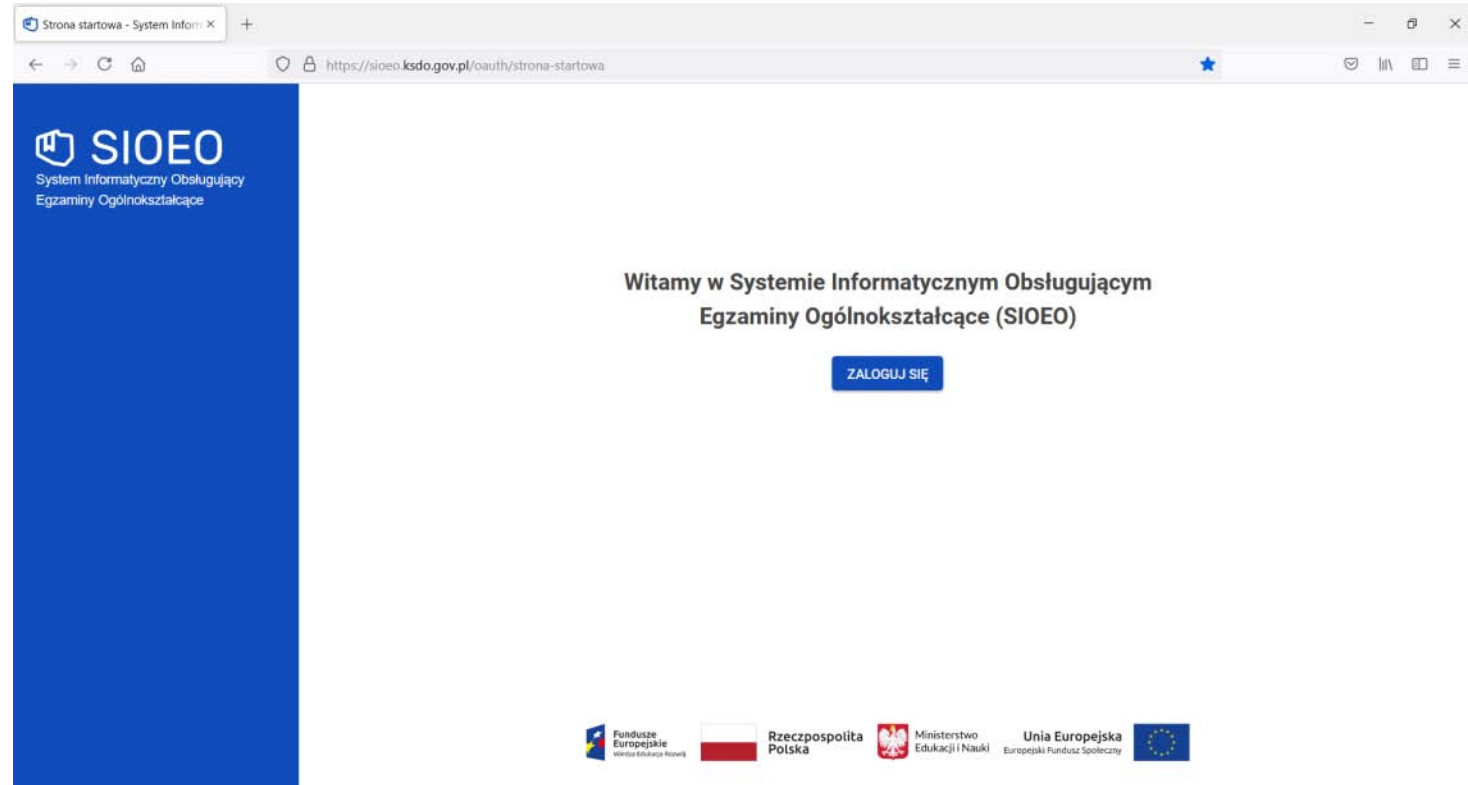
Strona startowa - System Inform ×

https://sioeo.ksdo.gov.pl/oauth/strona-startowa

SIOEO
System Informatyczny Obsługujący Egzaminy Ogólnokształcące

Witamy w Systemie Informatycznym Obsługującym Egzaminy Ogólnokształcące (SIOEO)

ZALOGUJ SIĘ

Fundusze Europejskie
Wiedza Edukacja Rozwój

Rzeczpospolita Polska

Ministerstwo Edukacji i Nauki

Unia Europejska
Europejski Fundusz Społeczny